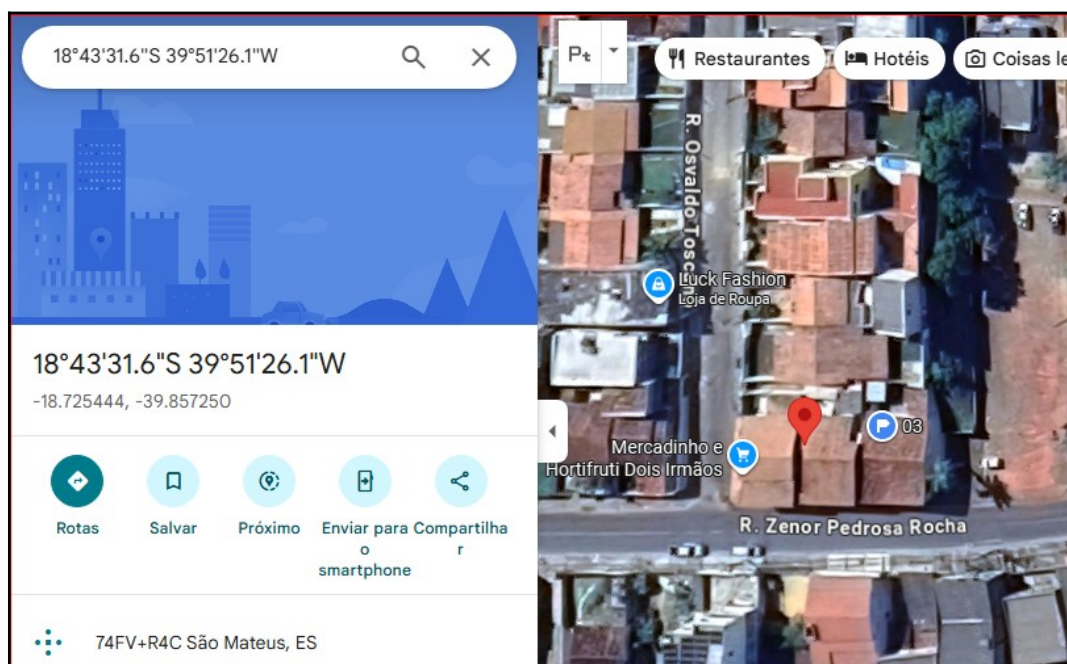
18°43'31.6"S 39°51'26.1"W

18°43'31.6"S 39°51'26.1"W
-18.725444, -39.857250

Rotas
Salvar
Próximo
Enviar para o smartphone
Compartilhar

74FV+R4C São Mateus, ES

Pt
Restaurantes
Hotéis
Coisas le

R. Osvaldo Tos
Luck Fashion
Loja de Roupa
Mercadinho e Hortifruti Dois Irmãos
03
R. Zenor Pedrosa Rocha